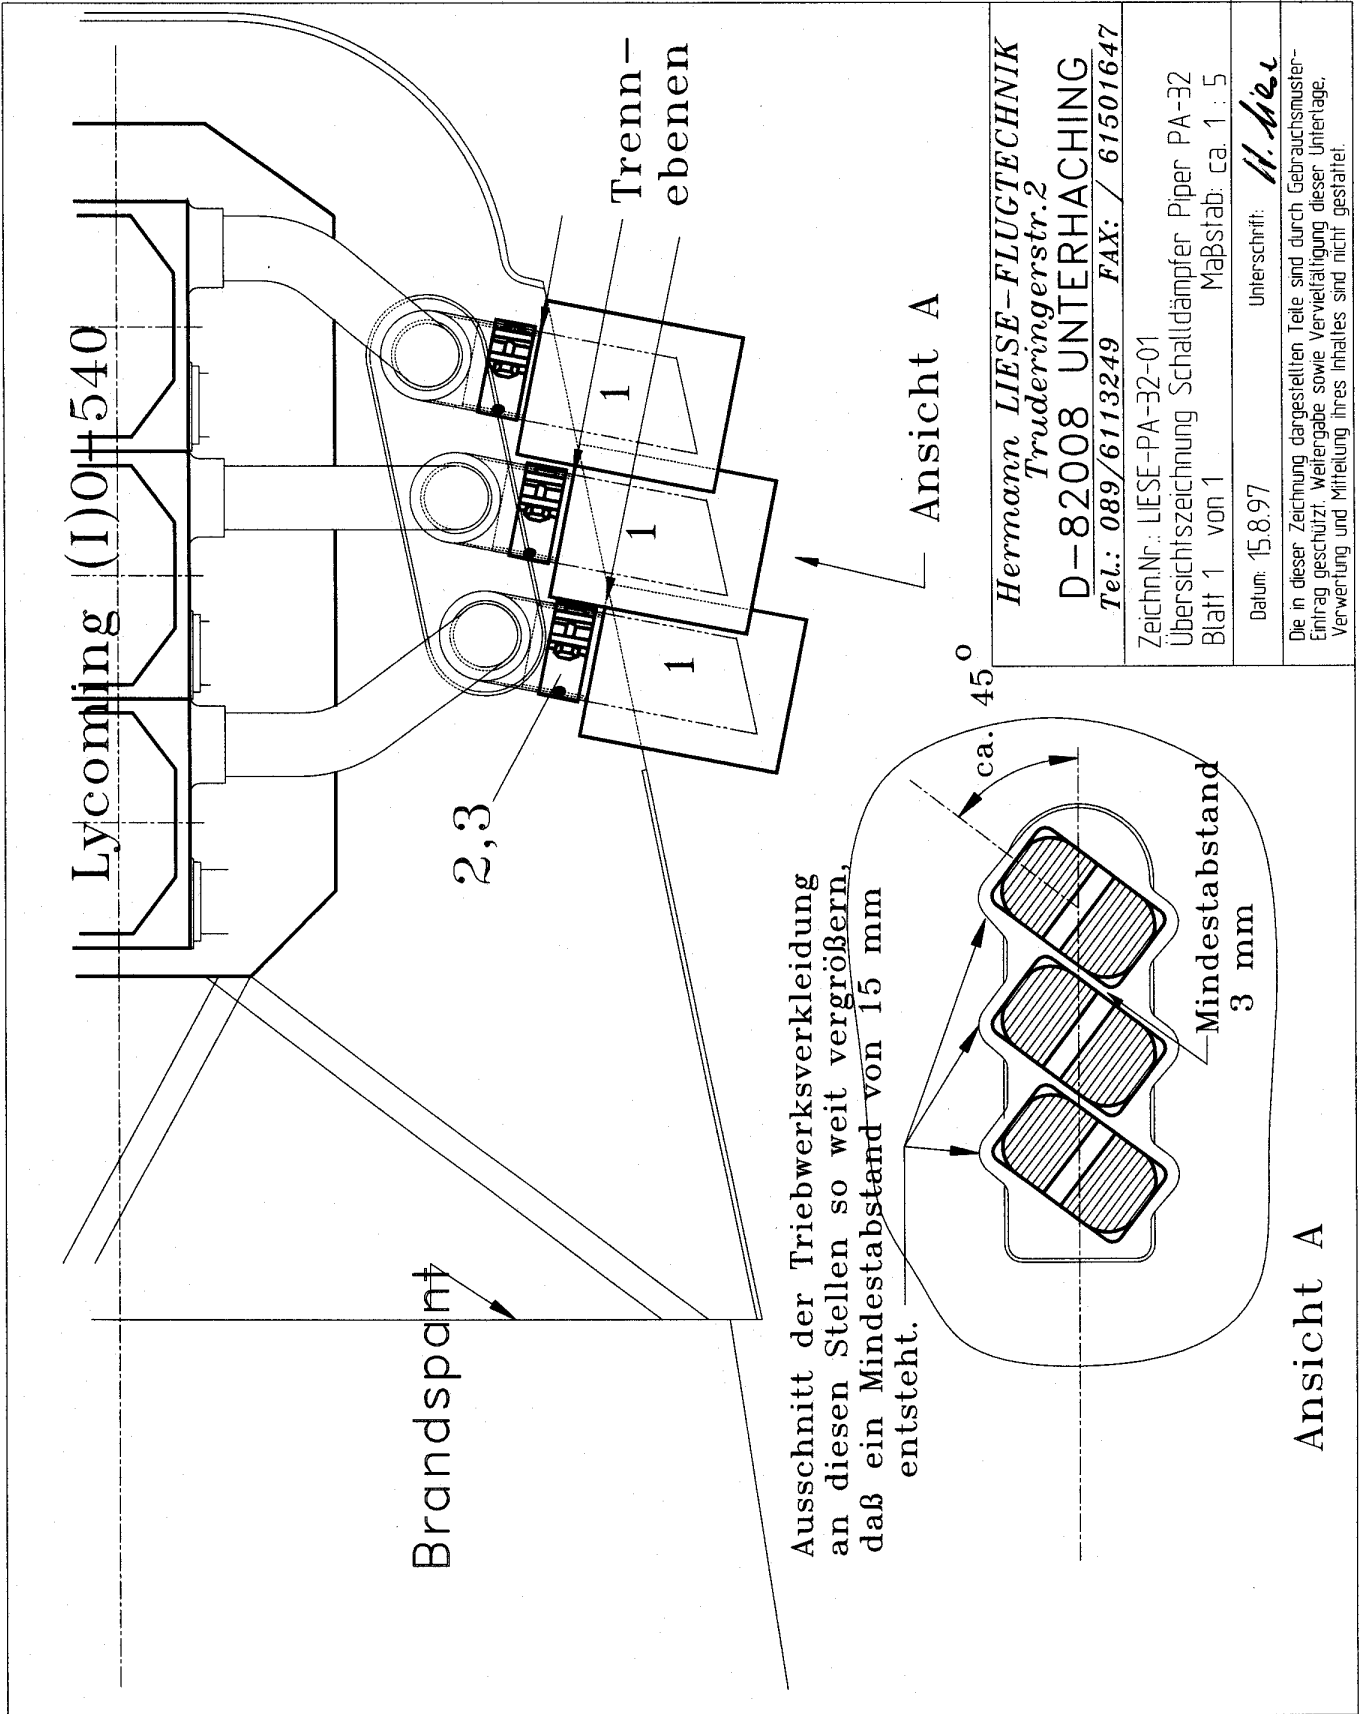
Hermann LIESE-FLUGTECHNIK
Truderingerstr.2
D-82008 UNTERHACHING
Tel.: 089/6113249 FAX: / 61501647

Zeichn.Nr.: LIESE-PA-32-01
Übersichtszeichnung Schalldämpfer Piper PA-32
Blatt 1 von 1 Maßstab: ca. 1 : 5

Datum: 15.8.97 Unterschrift: H. Liese

Die in dieser Zeichnung dargestellten Teile sind durch Gebrauchsmuster-Eintrag geschützt. Weitergabe sowie Vervielfältigung dieser Unterlage, Verwertung und Mitteilung ihres Inhaltes sind nicht gestattet.

Trenn-
ebenen

Lycoming (I)O-540

1

1

1

Ansicht A

2,3

45°

ca.

Mindestabstand
3 mm

Ausschnitt der Triebwerksverkleidung an diesen Stellen so weit vergrößern, daß ein Mindestabstand von 15 mm entsteht.

Ansicht A

Brandspant